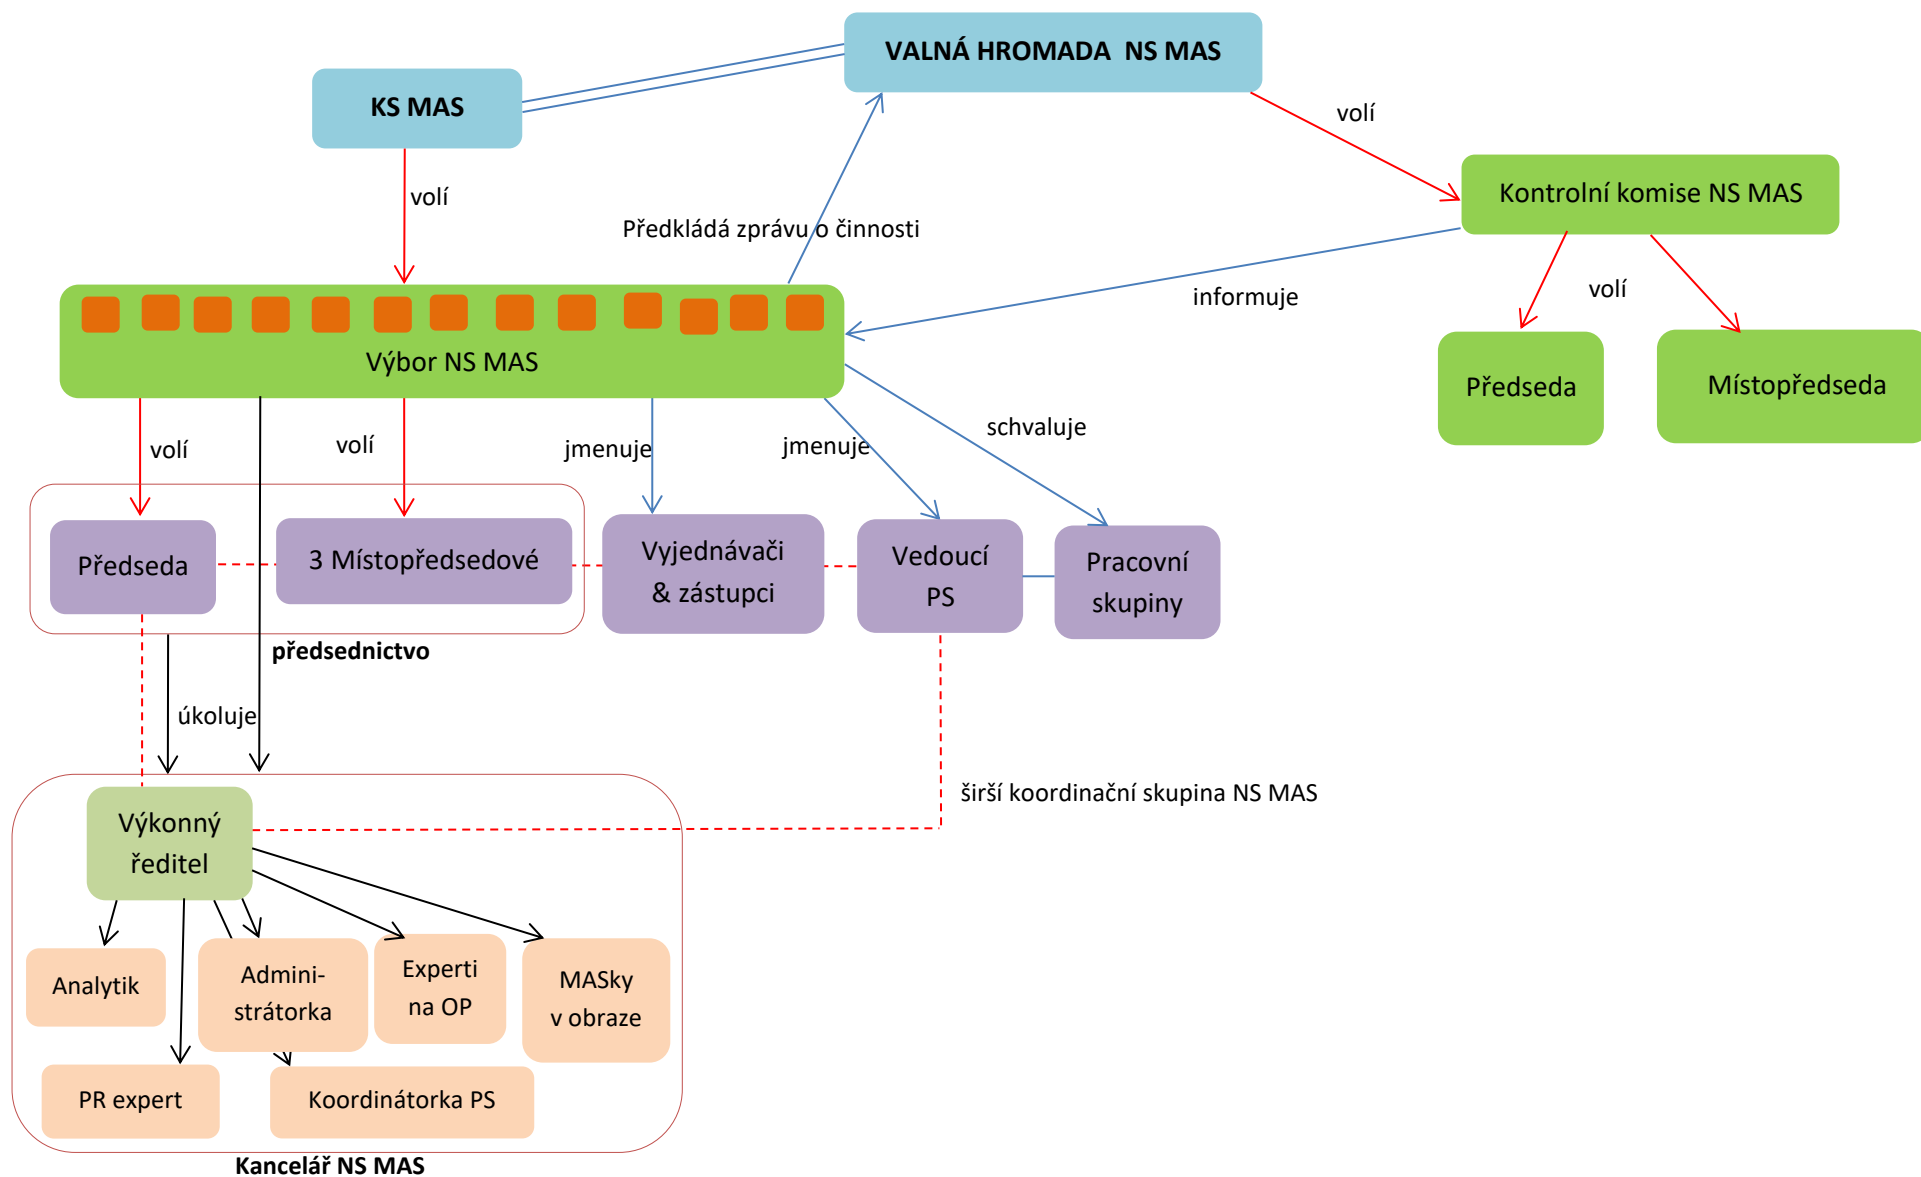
VALNÁ HROMADA NS MAS

KS MAS

volí

volí

Předkládá zprávu o činnosti

Kontrolní komise NS MAS

informuje

volí

Výbor NS MAS

Předseda

Místopředseda

volí

volí

jmenuje

jmenuje

schvaluje

Předseda

3 Místopředsedové

Vyjednávači & zástupci

Vedoucí PS

Pracovní skupiny

předsednictvo

úkoluje

širší koordinační skupina NS MAS

Výkonný ředitel

Analytik

Admini-strátorka

Experti na OP

MASky v obraze

PR expert

Koordinátorka PS

Kancelář NS MAS